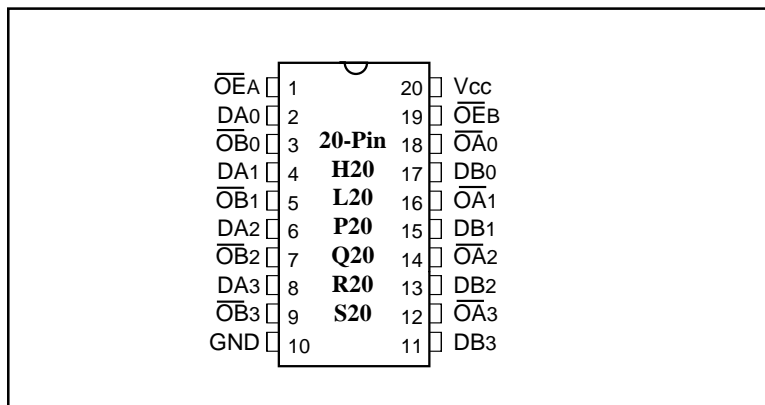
$\overline{OE}$A 1
DA0 2
$\overline{OB}$0 3
DA1 4
$\overline{OB}$1 5
DA2 6
$\overline{OB}$2 7
DA3 8
$\overline{OB}$3 9
GND 10

20-Pin
H20
L20
P20
Q20
R20
S20

20 Vcc
19 $\overline{OE}$B
18 $\overline{OA}$0
17 DB0
16 $\overline{OA}$1
15 DB1
14 $\overline{OA}$2
13 DB2
12 $\overline{OA}$3
11 DB3